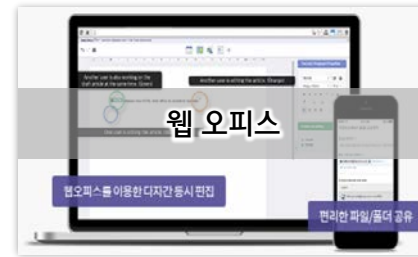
웹 오피스

웹오피스를 이용한 디자간 동시 편집

편리한 파일/폴더 공유

Another user is also working on the draft article at the same time. Quick!

Another user is writing the article. Changes!

Another user is writing the article.